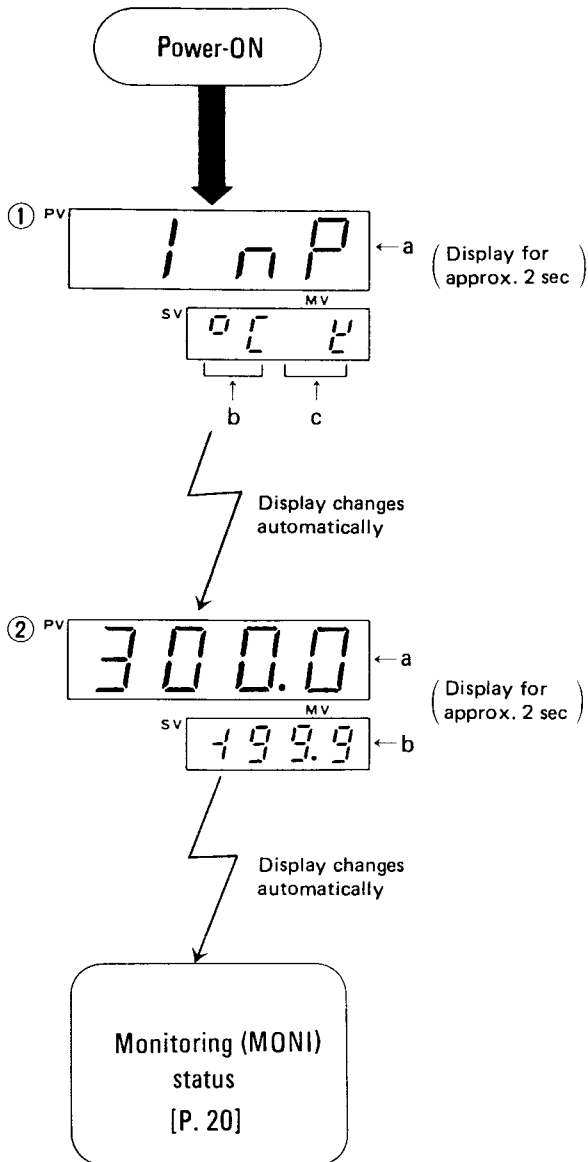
Power-ON

① PV

1 n P

← a

(Display for approx. 2 sec)

SV

MV

°C  V

b

c

Display changes automatically

② PV

3 0 0.0

← a

(Display for approx. 2 sec)

SV

MV

-1 9 9.9

← b

Display changes automatically

Monitoring (MONI) status [P. 20]